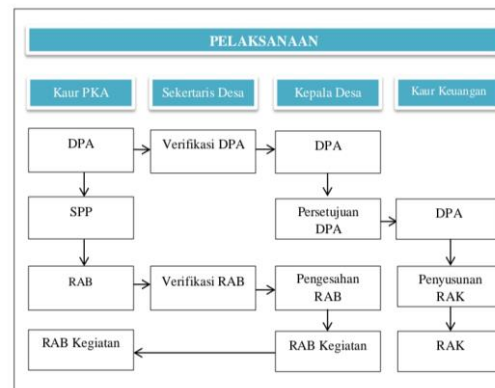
PELAKSANAAN

Kaur PKA

Sekertaris Desa

Kepala Desa

Kaur Keuangan

DPA

Verifikasi DPA

DPA

SPP

Persetujuan DPA

DPA

RAB

Verifikasi RAB

Pengesahan RAB

Penyusunan RAK

RAB Kegiatan

RAB Kegiatan

RAK